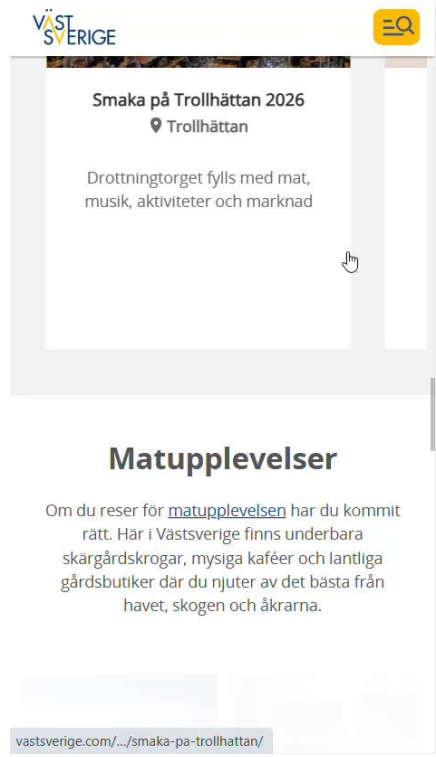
VÄST SVERIGE

Smaka på Trollhättan 2026

Trollhättan

Drottningtorget fylls med mat, musik, aktiviteter och marknad

Matupplevelser

Om du reser för matupplevelsen har du kommit rätt. Här i Västsverige finns underbara skärgårdskrogar, mysiga kaféer och lantliga gårdsbutiker där du njuter av det bästa från havet, skogen och åkrarna.

vastsverige.com/.../smaka-pa-trollhattan/